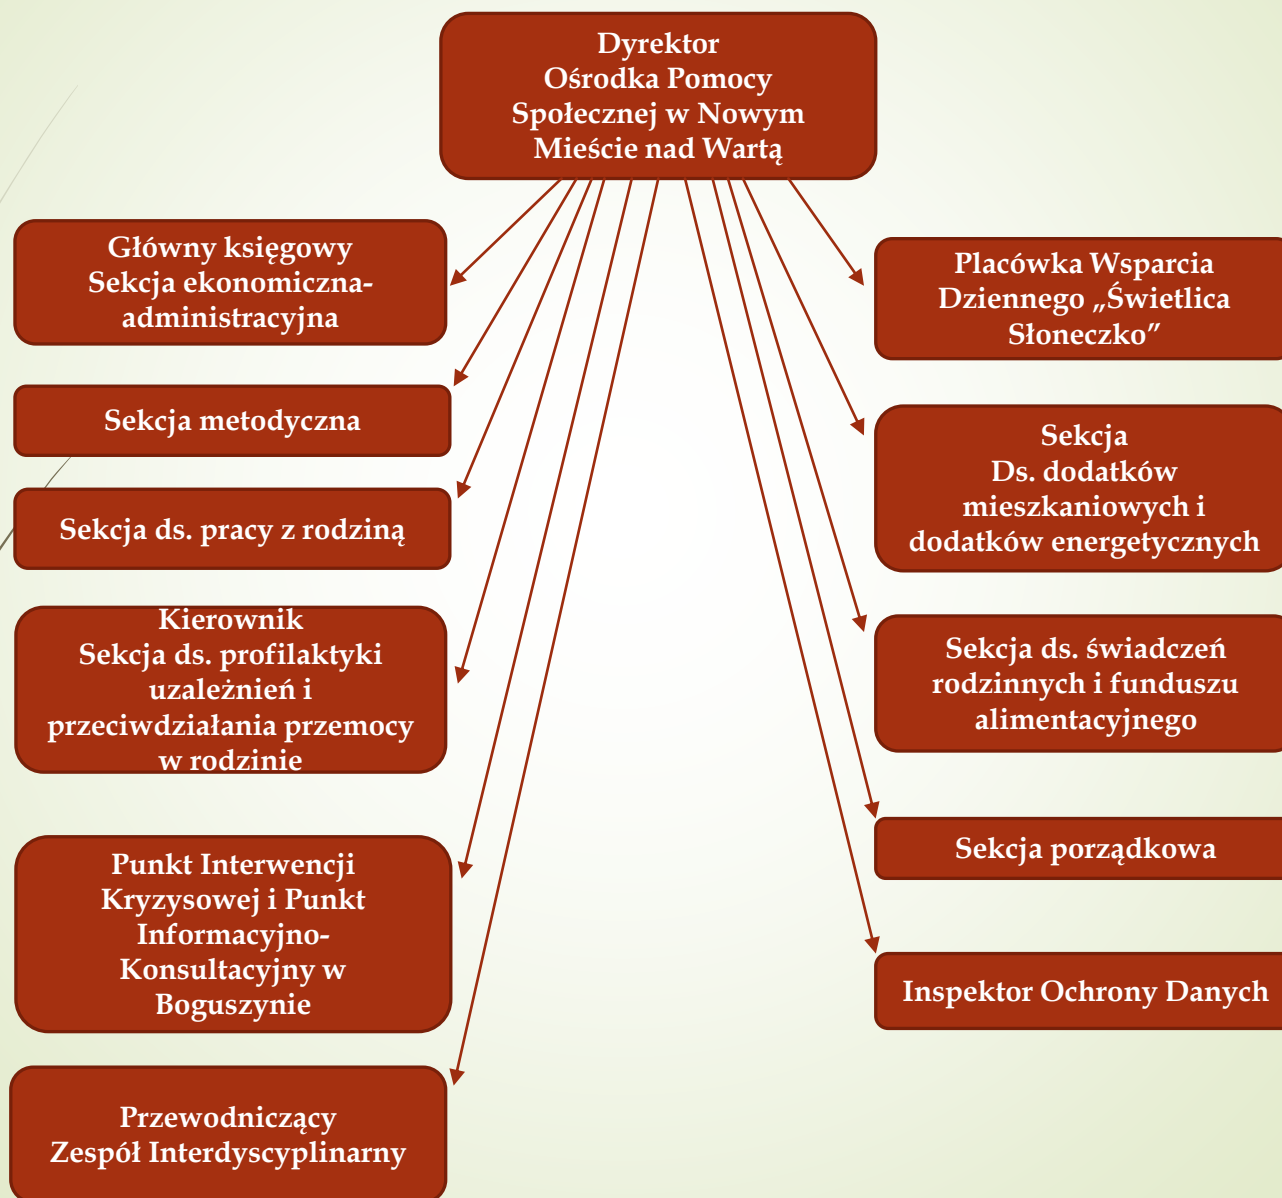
Dyrektor
Ośrodka Pomocy Społecznej w Nowym Mieście nad Wartą

Główny księgowy
Sekcja ekonomiczna-administracyjna

Sekcja metodyczna

Sekcja ds. pracy z rodziną

Kierownik
Sekcja ds. profilaktyki uzależnień i przeciwdziałania przemocy w rodzinie

Punkt Interwencji Kryzysowej i Punkt Informacyjno-Konsultacyjny w Boguszynie

Przewodniczący
Zespół Interdyscyplinarny

Placówka Wsparcia Dziennego „Świetlica Słoneczko"

Sekcja
Ds. dodatków mieszkaniowych i dodatków energetycznych

Sekcja ds. świadczeń rodzinnych i funduszu alimentacyjnego

Sekcja porządkowa

Inspektor Ochrony Danych